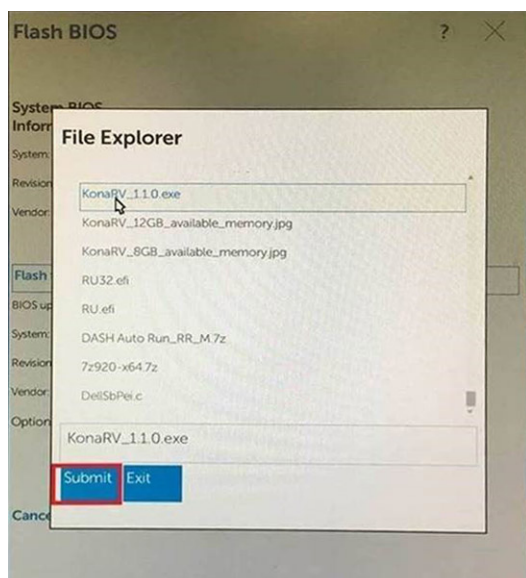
Flash BIOS

?

System BIOS
Infor

System
Revision
Vendor

Flash
BIOS up
System
Revision
Vendor
Option

Cance

File Explorer

KonaRV_1.1.0.exe
KonaRV_12GB_available_memory.jpg
KonaRV_8GB_available_memory.jpg
RU32.efi
RU.efi
DASH Auto Run_RR_M.7z
7z920-x64.7z
DellSbPei.c

KonaRV_1.1.0.exe

Submit
Exit